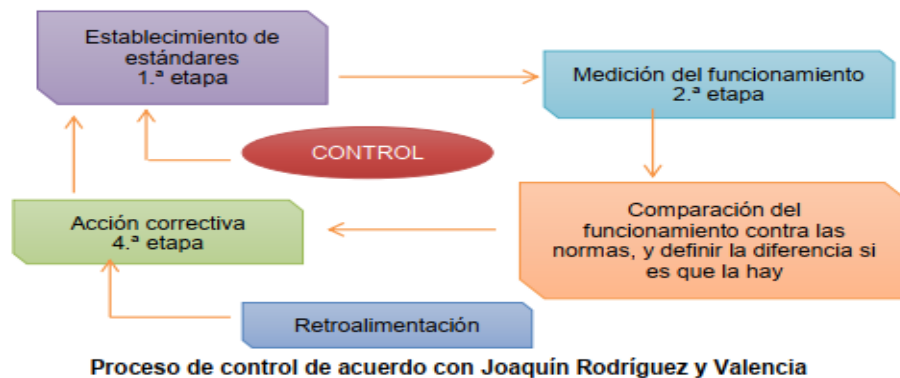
Establecimiento de estándares
1.ª etapa

Medición del funcionamiento
2.ª etapa

CONTROL

Comparación del funcionamiento contra las normas, y definir la diferencia si es que la hay

Acción correctiva
4.ª etapa

Retroalimentación

Proceso de control de acuerdo con Joaquín Rodríguez y Valencia